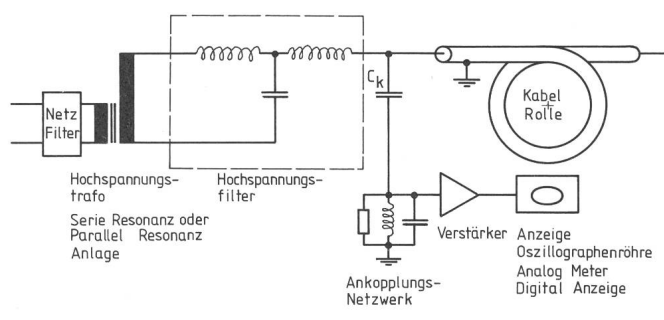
Netz Filter

Hochspannungstrafo

Serie Resonanz oder Parallel Resonanz Anlage

Hochspannungsfilter

$C_k$

Kabel Rolle

Ankopplungs-Netzwerk

Verstärker

Anzeige
Oszillographenröhre
Analog Meter
Digital Anzeige